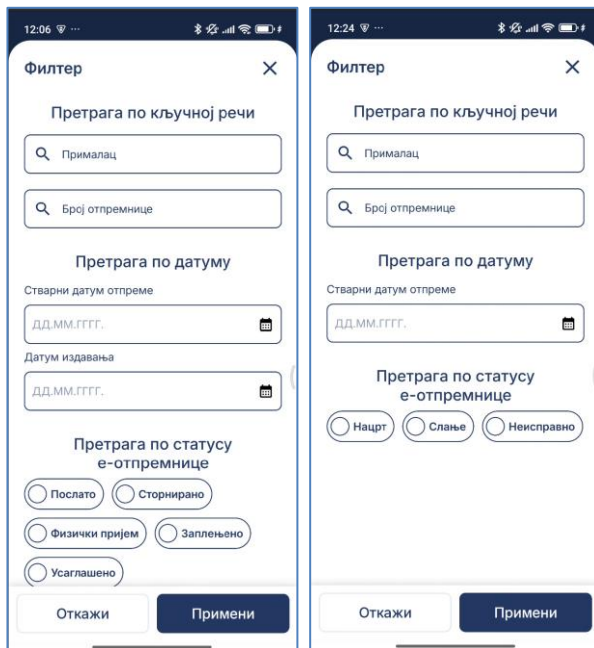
12:06

Филтер ✕

Претрага по кључној речи

Прималац

Број отпремнице

Претрага по датуму

Стварни датум отпреме

ДД.ММ.ГГГГ.

Датум издавања

ДД.ММ.ГГГГ.

Претрага по статусу е-отпремнице

Послато

Сторнирано

Физички пријем

Заплењено

Усаглашено

Откажи

Примени

12:24

Филтер ✕

Претрага по кључној речи

Прималац

Број отпремнице

Претрага по датуму

Стварни датум отпреме

ДД.ММ.ГГГГ.

Претрага по статусу е-отпремнице

Нацрт

Слање

Неисправно

Откажи

Примени